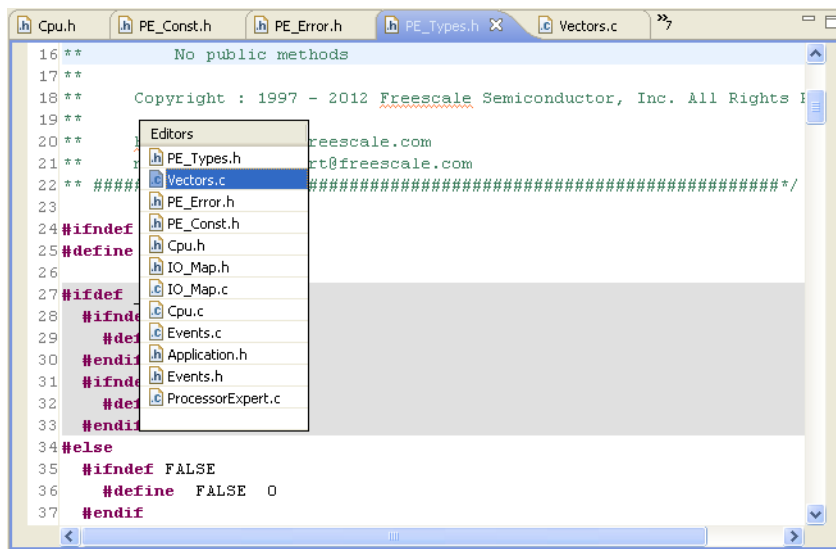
Cpu.h | PE_Const.h | PE_Error.h | PE_Types.h | Vectors.c | »7

16 ** No public methods
17 **
18 ** Copyright : 1997 - 2012 Freescale Semiconductor, Inc. All Rights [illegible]
19 **
20 ** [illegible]reescale.com
21 ** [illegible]rt@freescale.com
22 ** ####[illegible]################################################*/
23
24 #ifndef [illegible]
25 #define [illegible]
26
27 #ifdef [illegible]
28 #ifnde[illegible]
29 #def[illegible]
30 #endif
31 #ifnde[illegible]
32 #def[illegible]
33 #endif
34 #else
35 #ifndef FALSE
36 #define FALSE 0
37 #endif

Editors
PE_Types.h
Vectors.c
PE_Error.h
PE_Const.h
Cpu.h
IO_Map.h
IO_Map.c
Cpu.c
Events.c
Application.h
Events.h
ProcessorExpert.c